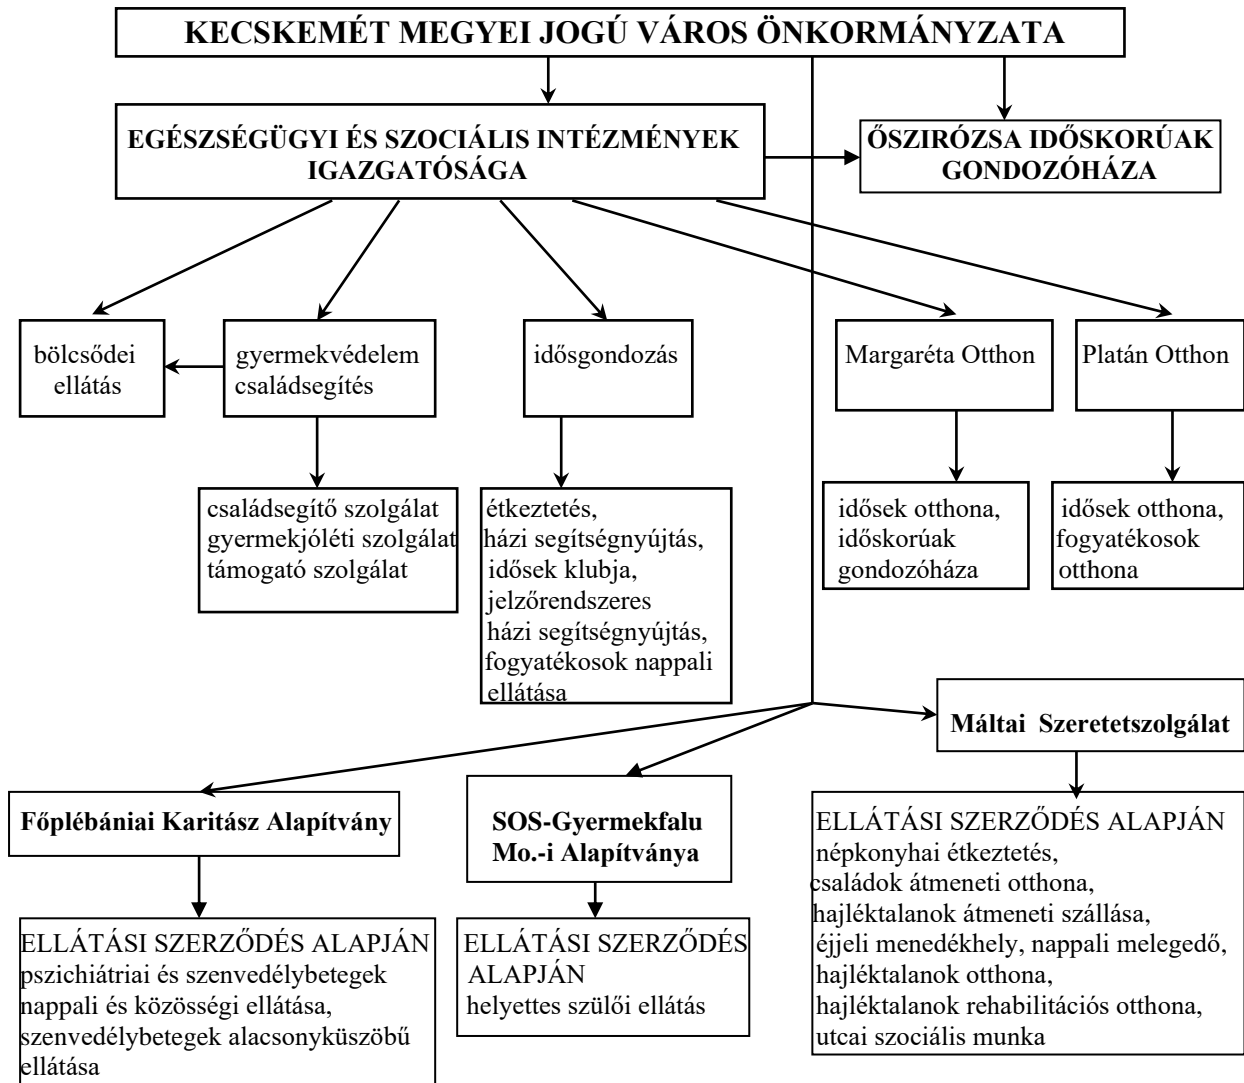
KECSKEMÉT MEGYEI JOGÚ VÁROS ÖNKORMÁNYZATA

EGÉSZSÉGÜGYI ÉS SZOCIÁLIS INTÉZMÉNYEK IGAZGATÓSÁGA

ŐSZIRÓZSA IDŐSKORÚAK GONDOZÓHÁZA

bölcsődei ellátás

gyermekvédelem családsegítés

idősgondozás

Margaréta Otthon

Platán Otthon

családsegítő szolgálat
gyermekjóléti szolgálat
támogató szolgálat

étkeztetés,
házi segítségnyújtás,
idősek klubja,
jelzőrendszeres
házi segítségnyújtás,
fogyatékosok nappali ellátása

idősek otthona,
időskorúak gondozóháza

idősek otthona,
fogyatékosok otthona

Máltai Szeretetszolgálat

Főplébániai Karitász Alapítvány

SOS-Gyermekfalu Mo.-i Alapítványa

ELLÁTÁSI SZERZŐDÉS ALAPJÁN
népkonyhai étkeztetés,
családok átmeneti otthona,
hajléktalanok átmeneti szállása,
éjjeli menedékhely, nappali melegedő,
hajléktalanok otthona,
hajléktalanok rehabilitációs otthona,
utcai szociális munka

ELLÁTÁSI SZERZŐDÉS ALAPJÁN
pszichiátriai és szenvedélybetegek nappali és közösségi ellátása,
szenvedélybetegek alacsonyküszöbű ellátása

ELLÁTÁSI SZERZŐDÉS ALAPJÁN
helyettes szülői ellátás